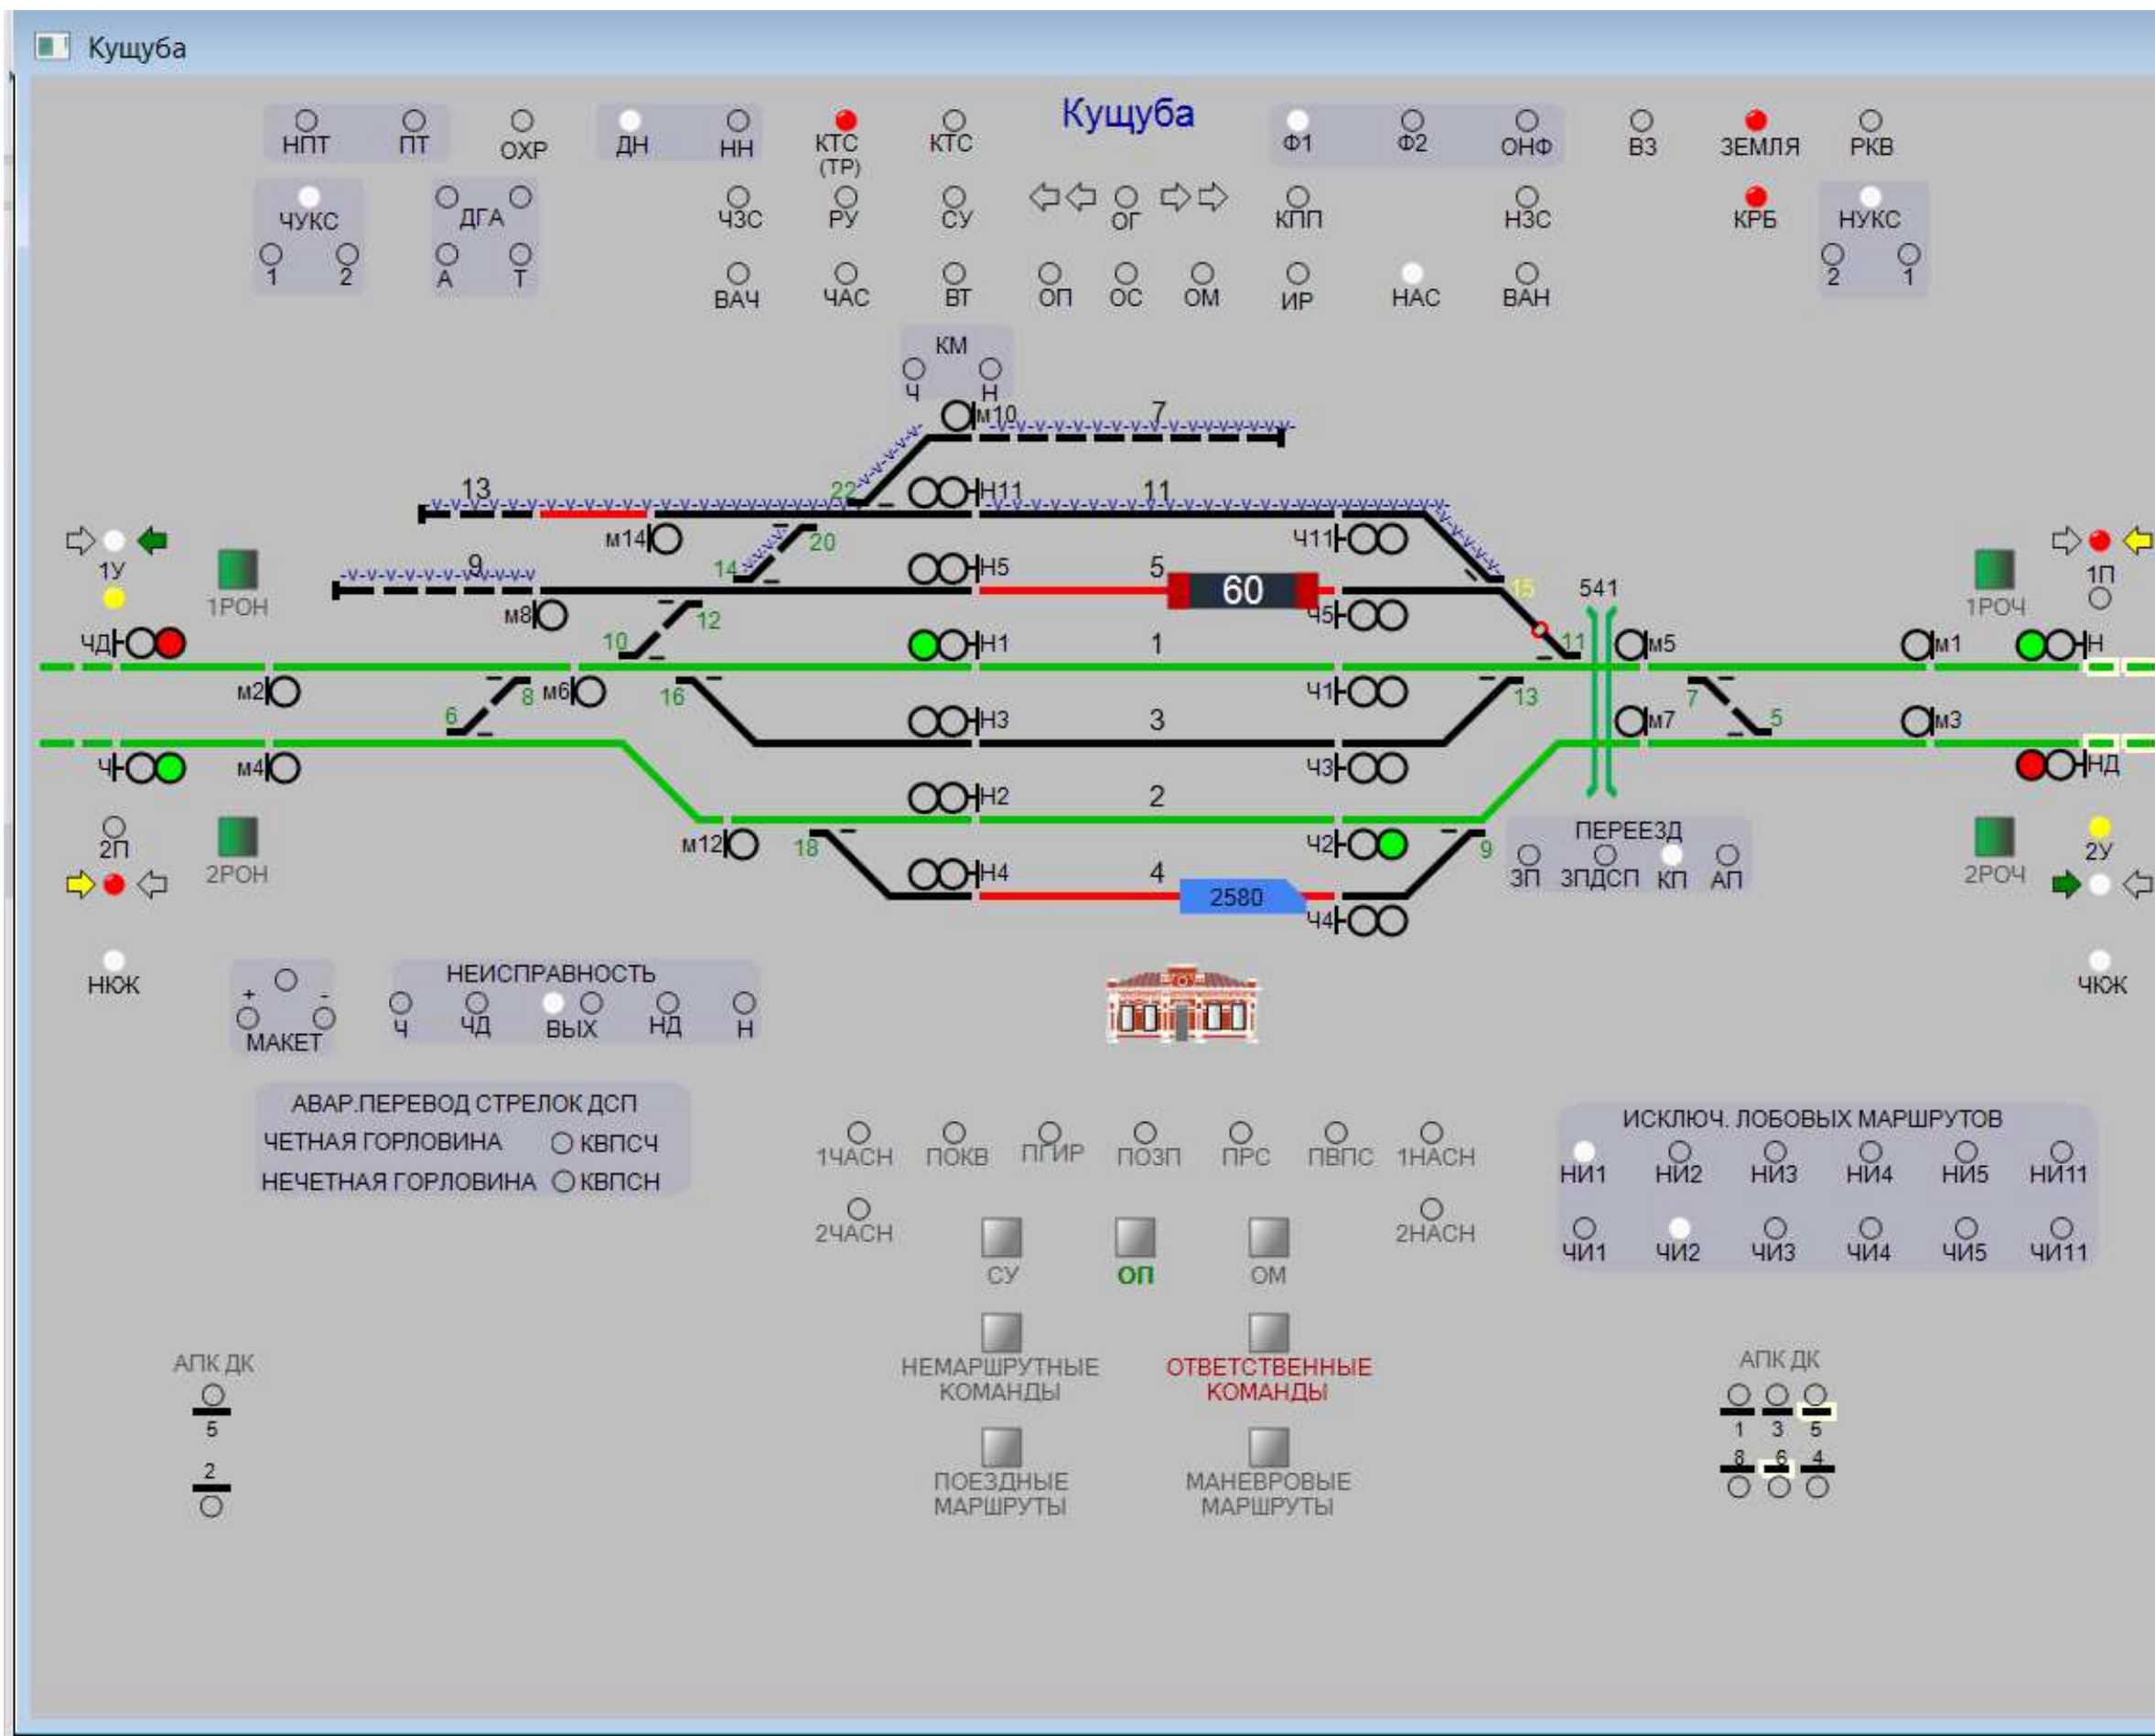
Кущуба

Кущуба

НПТ ПТ ОХР ДН НН КТС (ТР) КТС Ф1 Ф2 ОНФ ВЗ ЗЕМЛЯ РКВ

ЧУКС 1 2 ДГА А Т ЧЗС РУ СУ ОГ КПП НЗС КРБ НУКС 2 1

ВАЧ ЧАС ВТ ОП ОС ОМ ИР НАС ВАН

КМ Ч Н

М10 7
13 22 Н11 11
М14 20 Ч11
14 Н5 5 60
9 М8 12 Ч5 15 541
1У 1РОН 10 Н1 1 11 М5 М1 Н 1П 1РОЧ
ЧД М2 6 8 М6 16 Ч1 13 7 5
Н3 3 М7 М3
Ч М4 Ч3 НД
Н2 2
2П 2РОН М12 18 Ч2 9 ПЕРЕЕЗД ЗП ЗПДСП КП АП 2У 2РОЧ
Н4 4 2580
Ч4

НЧК МАКЕТ + - НЕИСПРАВНОСТЬ Ч ЧД ВЫХ НД Н ЧЧК

АВАР.ПЕРЕВОД СТРЕЛОК ДСП
ЧЕТНАЯ ГОРЛОВИНА КВПСЧ
НЕЧЕТНАЯ ГОРЛОВИНА КВПСН

1ЧАСН ПОКВ ПГИР ПОЗП ПРС ПВПС 1НАСН
2ЧАСН 2НАСН
СУ ОП ОМ

ИСКЛЮЧ. ЛОБОВЫХ МАРШРУТОВ
НИ1 НИ2 НИ3 НИ4 НИ5 НИ11
ЧИ1 ЧИ2 ЧИ3 ЧИ4 ЧИ5 ЧИ11

АПК ДК
5
2

НЕМАРШРУТНЫЕ КОМАНДЫ
ОТВЕТСТВЕННЫЕ КОМАНДЫ

АПК ДК
1 3 5
8 6 4

ПОЕЗДНЫЕ МАРШРУТЫ
МАНЕВРОВЫЕ МАРШРУТЫ